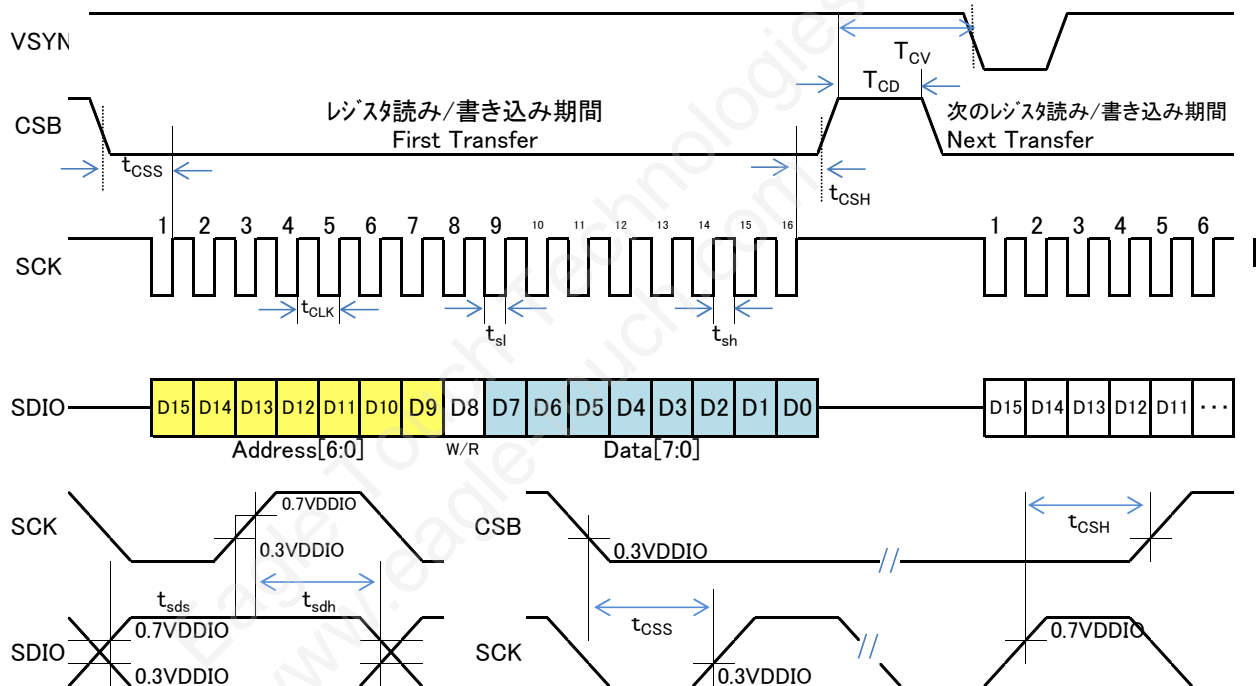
VSYN

$T_{CV}$

$T_{CD}$

CSB

レジスタ読み/書き込み期間
First Transfer

次のレジスタ読み/書き込み期間
Next Transfer

$t_{CSS}$

$t_{CSH}$

SCK

1 2 3 4 5 6 7 8 9 10 11 12 13 14 15 16

1 2 3 4 5 6

$t_{CLK}$

$t_{sl}$

$t_{sh}$

SDIO

| D15 | D14 | D13 | D12 | D11 | D10 | D9 | D8 | D7 | D6 | D5 | D4 | D3 | D2 | D1 | D0 |
|---|---|---|---|---|---|---|---|---|---|---|---|---|---|---|---|

| D15 | D14 | D13 | D12 | D11 | ··· |
|---|---|---|---|---|---|

Address[6:0]
W/R
Data[7:0]

SCK
0.7VDDIO
0.3VDDIO
$t_{sds}$
$t_{sdh}$
SDIO
0.7VDDIO
0.3VDDIO

CSB
0.3VDDIO
$t_{CSH}$
$t_{CSS}$
SCK
0.3VDDIO
0.7VDDIO

Eagle Touch Technologies
www.eagle-touch.com